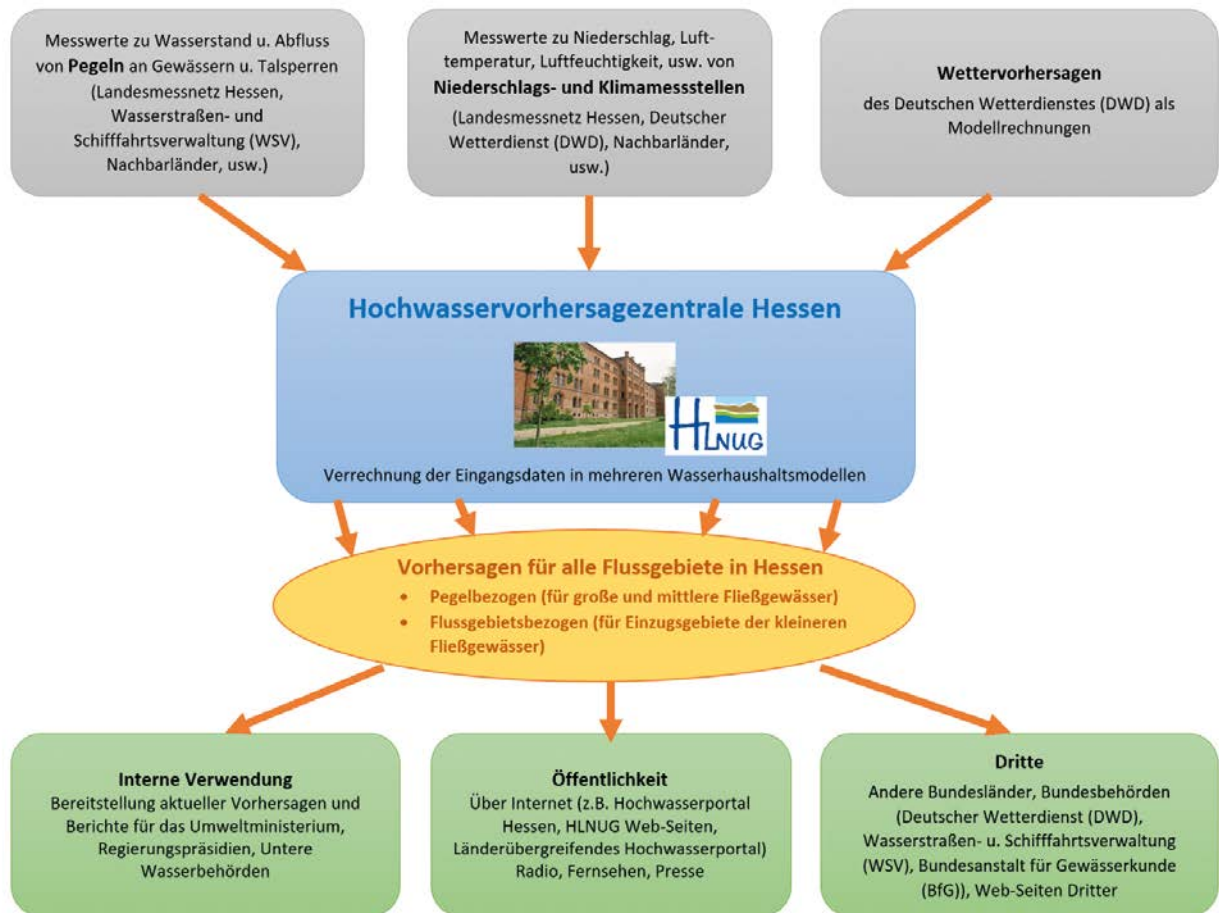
Messwerte zu Wasserstand u. Abfluss von Pegeln an Gewässern u. Talsperren (Landesmessnetz Hessen, Wasserstraßen- und Schifffahrtsverwaltung (WSV), Nachbarländer, usw.)

Messwerte zu Niederschlag, Lufttemperatur, Luftfeuchtigkeit, usw. von Niederschlags- und Klimamessstellen (Landesmessnetz Hessen, Deutscher Wetterdienst (DWD), Nachbarländer, usw.)

Wettervorhersagen
des Deutschen Wetterdienstes (DWD) als Modellrechnungen

Hochwasservorhersagezentrale Hessen

HLNUG

Verrechnung der Eingangsdaten in mehreren Wasserhaushaltsmodellen

Vorhersagen für alle Flussgebiete in Hessen
• Pegelbezogen (für große und mittlere Fließgewässer)
• Flussgebietsbezogen (für Einzugsgebiete der kleineren Fließgewässer)

Interne Verwendung
Bereitstellung aktueller Vorhersagen und Berichte für das Umweltministerium, Regierungspräsidien, Untere Wasserbehörden

Öffentlichkeit
Über Internet (z.B. Hochwasserportal Hessen, HLNUG Web-Seiten, Länderübergreifendes Hochwasserportal) Radio, Fernsehen, Presse

Dritte
Andere Bundesländer, Bundesbehörden (Deutscher Wetterdienst (DWD), Wasserstraßen- u. Schifffahrtsverwaltung (WSV), Bundesanstalt für Gewässerkunde (BfG)), Web-Seiten Dritter